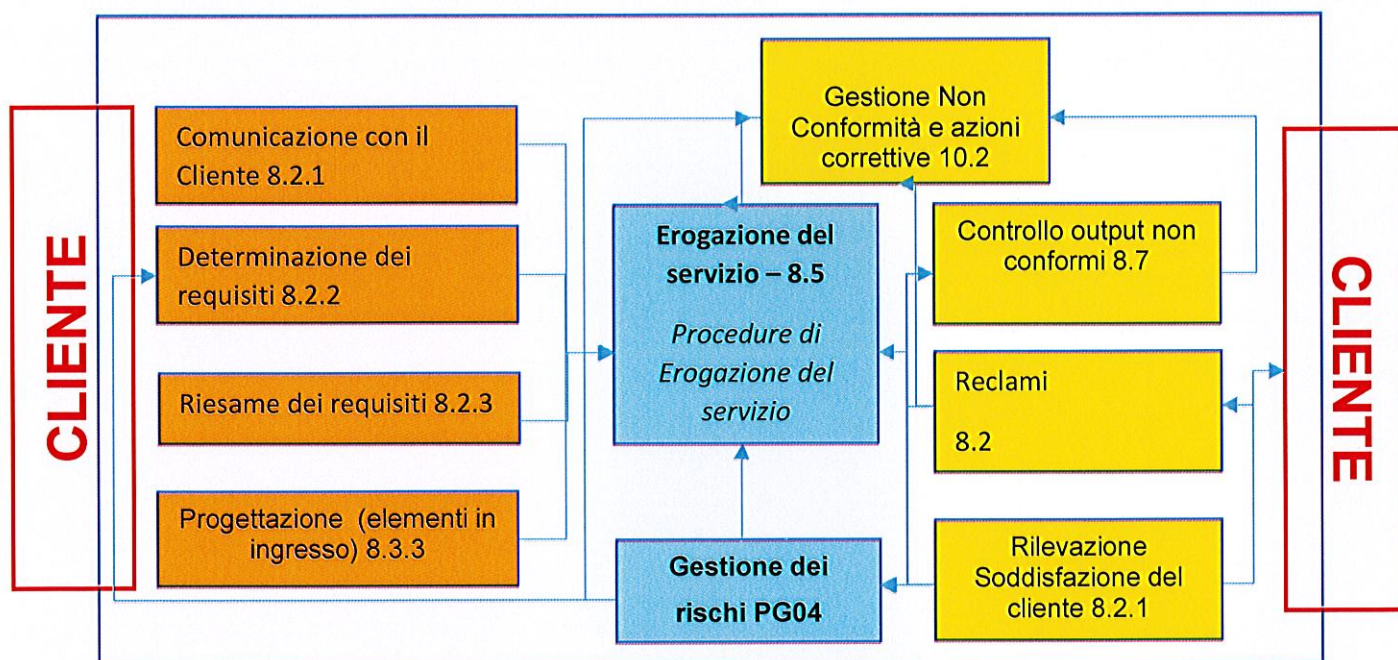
CLIENTE

Comunicazione con il Cliente 8.2.1

Determinazione dei requisiti 8.2.2

Riesame dei requisiti 8.2.3

Progettazione (elementi in ingresso) 8.3.3

Gestione Non Conformità e azioni correttive 10.2

Erogazione del servizio – 8.5

*Procedure di Erogazione del servizio*

Gestione dei rischi PG04

Controllo output non conformi 8.7

Reclami

8.2

Rilevazione Soddisfazione del cliente 8.2.1

CLIENTE